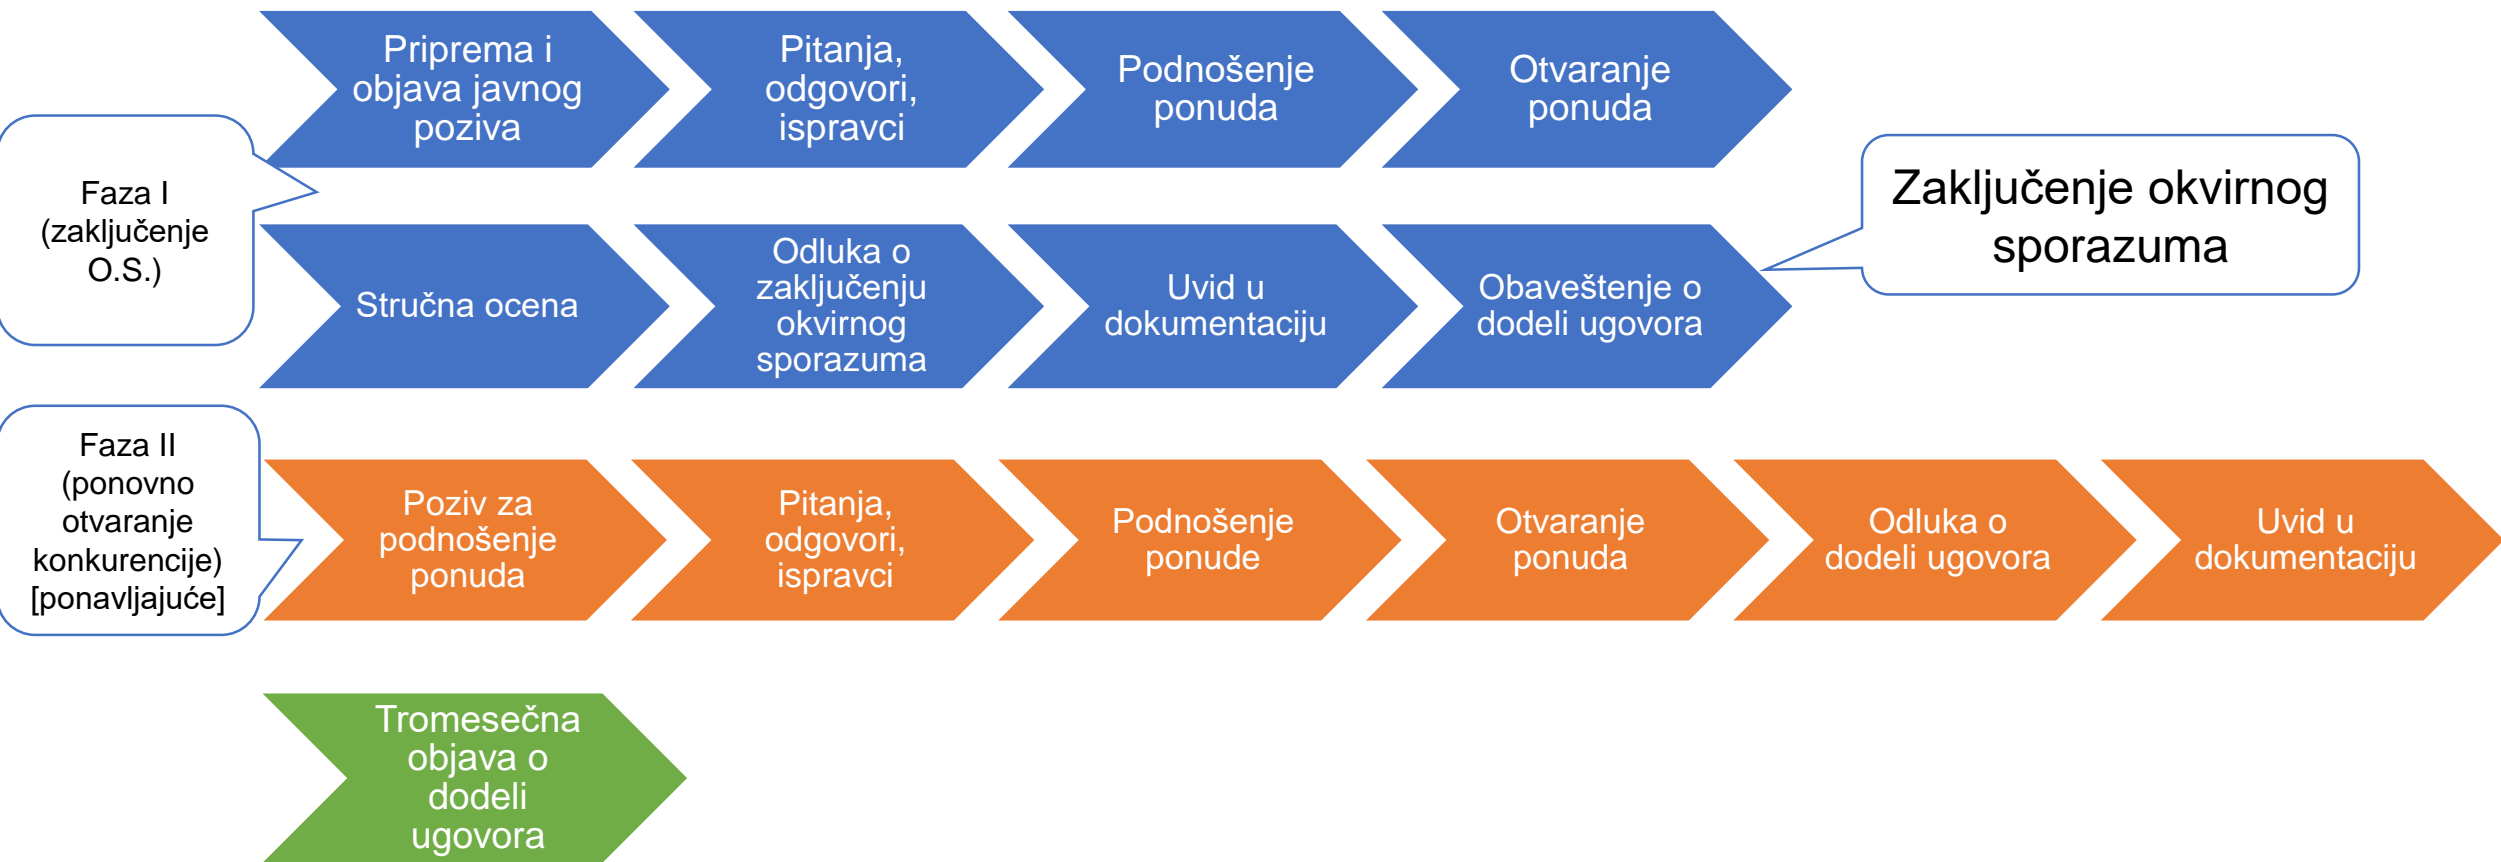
Faza I (zaključenje O.S.)

Priprema i objava javnog poziva

Pitanja, odgovori, ispravci

Podnošenje ponuda

Otvaranje ponuda

Zaključenje okvirnog sporazuma

Stručna ocena

Odluka o zaključenju okvirnog sporazuma

Uvid u dokumentaciju

Obaveštenje o dodeli ugovora

Faza II (ponovno otvaranje konkurencije) [ponavljajuće]

Poziv za podnošenje ponuda

Pitanja, odgovori, ispravci

Podnošenje ponude

Otvaranje ponuda

Odluka o dodeli ugovora

Uvid u dokumentaciju

Tromesečna objava o dodeli ugovora